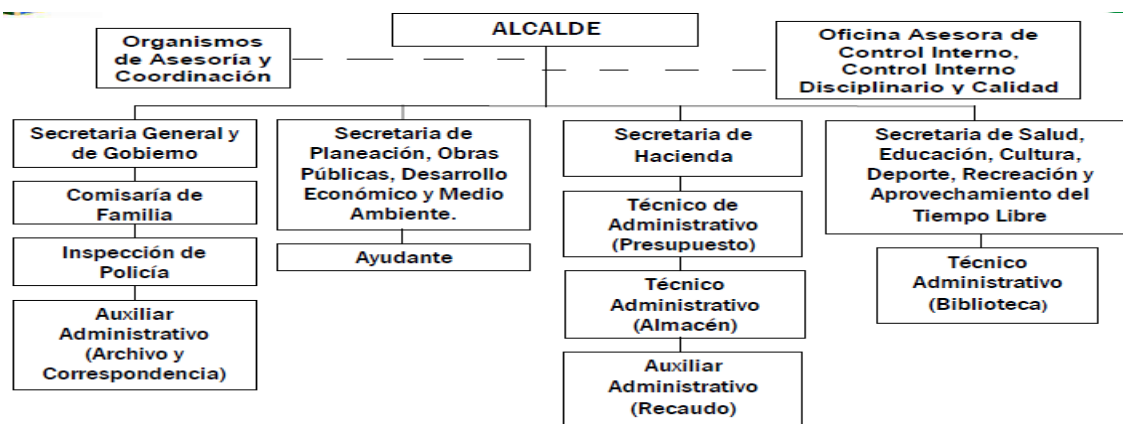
ALCALDE

Organismos de Asesoría y Coordinación

Oficina Asesora de Control Interno, Control Interno Disciplinario y Calidad

Secretaria General y de Gobiemo

Comisaría de Familia

Inspección de Policía

Auxiliar Administrativo (Archivo y Correspondencia)

Secretaria de Planeación, Obras Públicas, Desarrollo Económico y Medio Ambiente.

Ayudante

Secretaria de Hacienda

Técnico de Administrativo (Presupuesto)

Técnico Administrativo (Almacén)

Auxiliar Administrativo (Recaudo)

Secretaria de Salud, Educación, Cultura, Deporte, Recreación y Aprovechamiento del Tiempo Libre

Técnico Administrativo (Biblioteca)